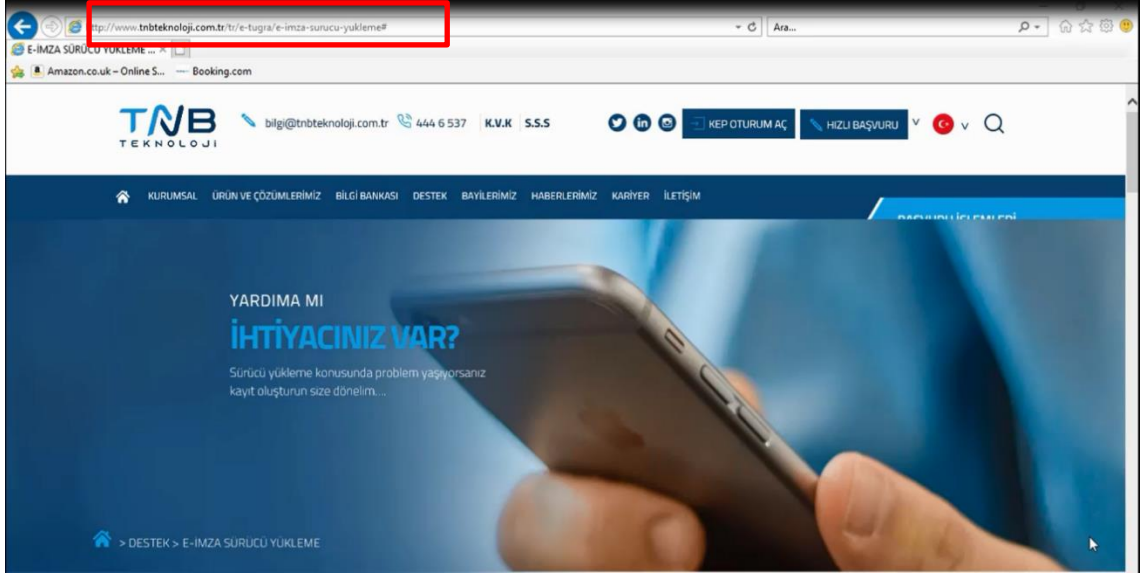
http://www.tnbteknoloji.com.tr/tr/e-tugra/e-imza-surucu-yukleme#
Ara...
E-İMZA SÜRÜCÜ YÜKLEME ...
Amazon.co.uk – Online S...
Booking.com

TNB TEKNOLOJİ
bilgi@tnbteknoloji.com.tr 444 6 537 K.V.K S.S.S
KEP OTURUM AÇ
HIZLI BAŞVURU

KURUMSAL ÜRÜN VE ÇÖZÜMLERİMİZ BİLGİ BANKASI DESTEK BAYİLERİMİZ HABERLERİMİZ KARİYER İLETİŞİM
BAŞVURU İŞLEMLERİ

YARDIMA MI
İHTİYACINIZ VAR?
Sürücü yükleme konusunda problem yaşıyorsanız kayıt oluşturun size dönelim...

> DESTEK > E-İMZA SÜRÜCÜ YÜKLEME